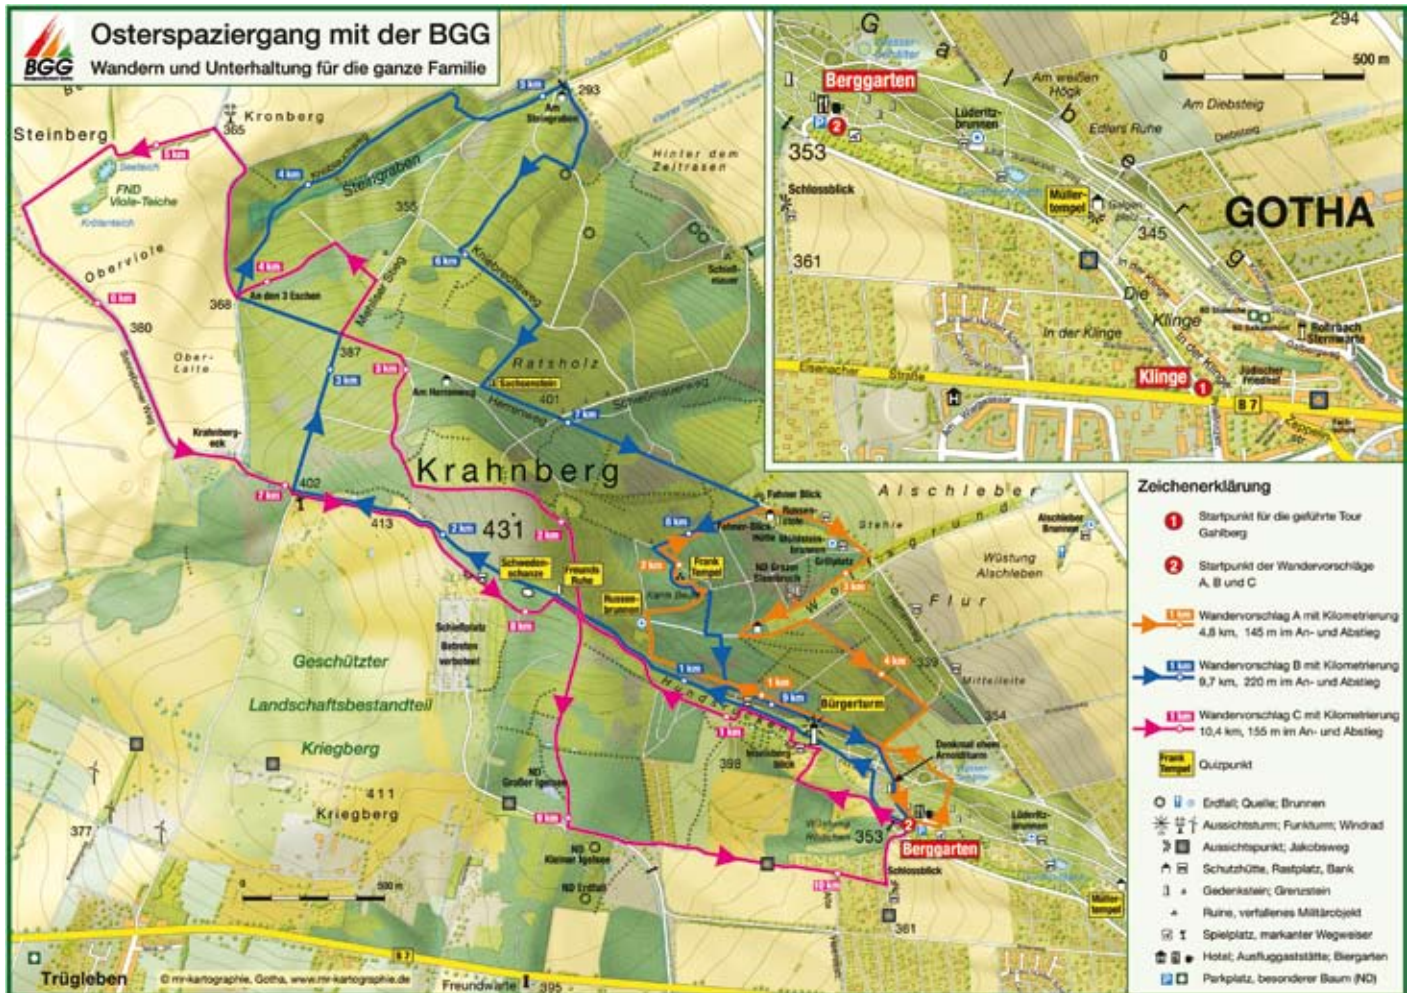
BGG

Osterspaziergang mit der BGG
Wandern und Unterhaltung für die ganze Familie

Steinberg
Kronberg
365
Seetsch
FND Viole-Teiche
Krötenteich
Oberviole
6 km
5 km
4 km
3 km
2 km
1 km
7 km
8 km
9 km
10 km
368
380
An den 3 Eschen
Steingraben
355
Am Steingraben
293
Hinter dem Zeitrasen
Kriebsteinweg
Schießmauer
Ratsholz
Sachsenstein
401
Am Herrenweg
Herrenweg
Schießmauerweg
387
Ober-Laite
Kraftsberg-eck
402
413
Krahnberg
431
Schwedenschanze
Freunds Ruhe
Russenbrunnen
Frank Tempel
Fahner Blick
Fahner-Blick-Hütte
Schleifplatz Betreten verboten!
Geschützter Landschaftsbestandteil Kriegberg
411
Kriegberg
377
398
353
Berggarten
Schlossblick
361
Bürgerturm
Denkmal
Alschleber
Wüstung Alschleben
Flur
339
Mittelleite
354
Lüderitzbrunnen
Müllertempel
NSG Großer Igelsee
ND Kleiner Igelsee
ND Erdfall
0
500 m
Trügleben
© mr-kartographie, Gotha, www.mr-kartographie.de
Freundwarte
395
B 7

Berggarten
294
0
500 m
Am weißen Högk
Am Diebsteig
Galberg
Edlers Ruhe
353
Schlossblick
Lüderitzbrunnen
Müllertempel
345
GOTHA
361
Die Klinge
In der Klinge
Klinge
Bohrsach Sternwarte
Jüdischer Friedhof
Eisenacher Straße
B 7

Zeichenerklärung
1 Startpunkt für die geführte Tour Galberg
2 Startpunkt der Wandervorschläge A, B und C
Wandervorschlag A mit Kilometrierung 4,8 km, 145 m im An- und Abstieg
Wandervorschlag B mit Kilometrierung 9,7 km, 220 m im An- und Abstieg
Wandervorschlag C mit Kilometrierung 10,4 km, 155 m im An- und Abstieg
Frank Tempel Quizpunkt
Erdfall; Quelle; Brunnen
Aussichtsturm; Funkturm; Windrad
Aussichtspunkt; Jakobsweg
Schutzhütte, Rastplatz, Bank
Gedenkstein; Grenzstein
Ruine, verfallenes Militärobjekt
Spielplatz, markanter Wegweiser
Hotel; Ausflugsgaststätte; Biergarten
Parkplatz, besonderer Baum (ND)